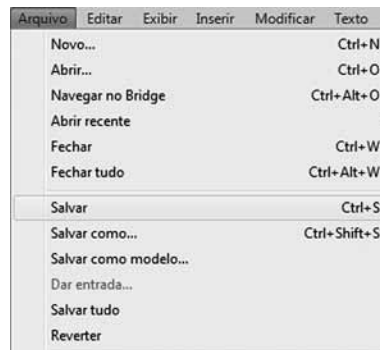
Arquivo Editar Exibir Inserir Modificar Texto

Novo... Ctrl+N
Abrir... Ctrl+O
Navegar no Bridge Ctrl+Alt+O
Abrir recente
Fechar Ctrl+W
Fechar tudo Ctrl+Alt+W
Salvar Ctrl+S
Salvar como... Ctrl+Shift+S
Salvar como modelo...
Dar entrada...
Salvar tudo
Reverter